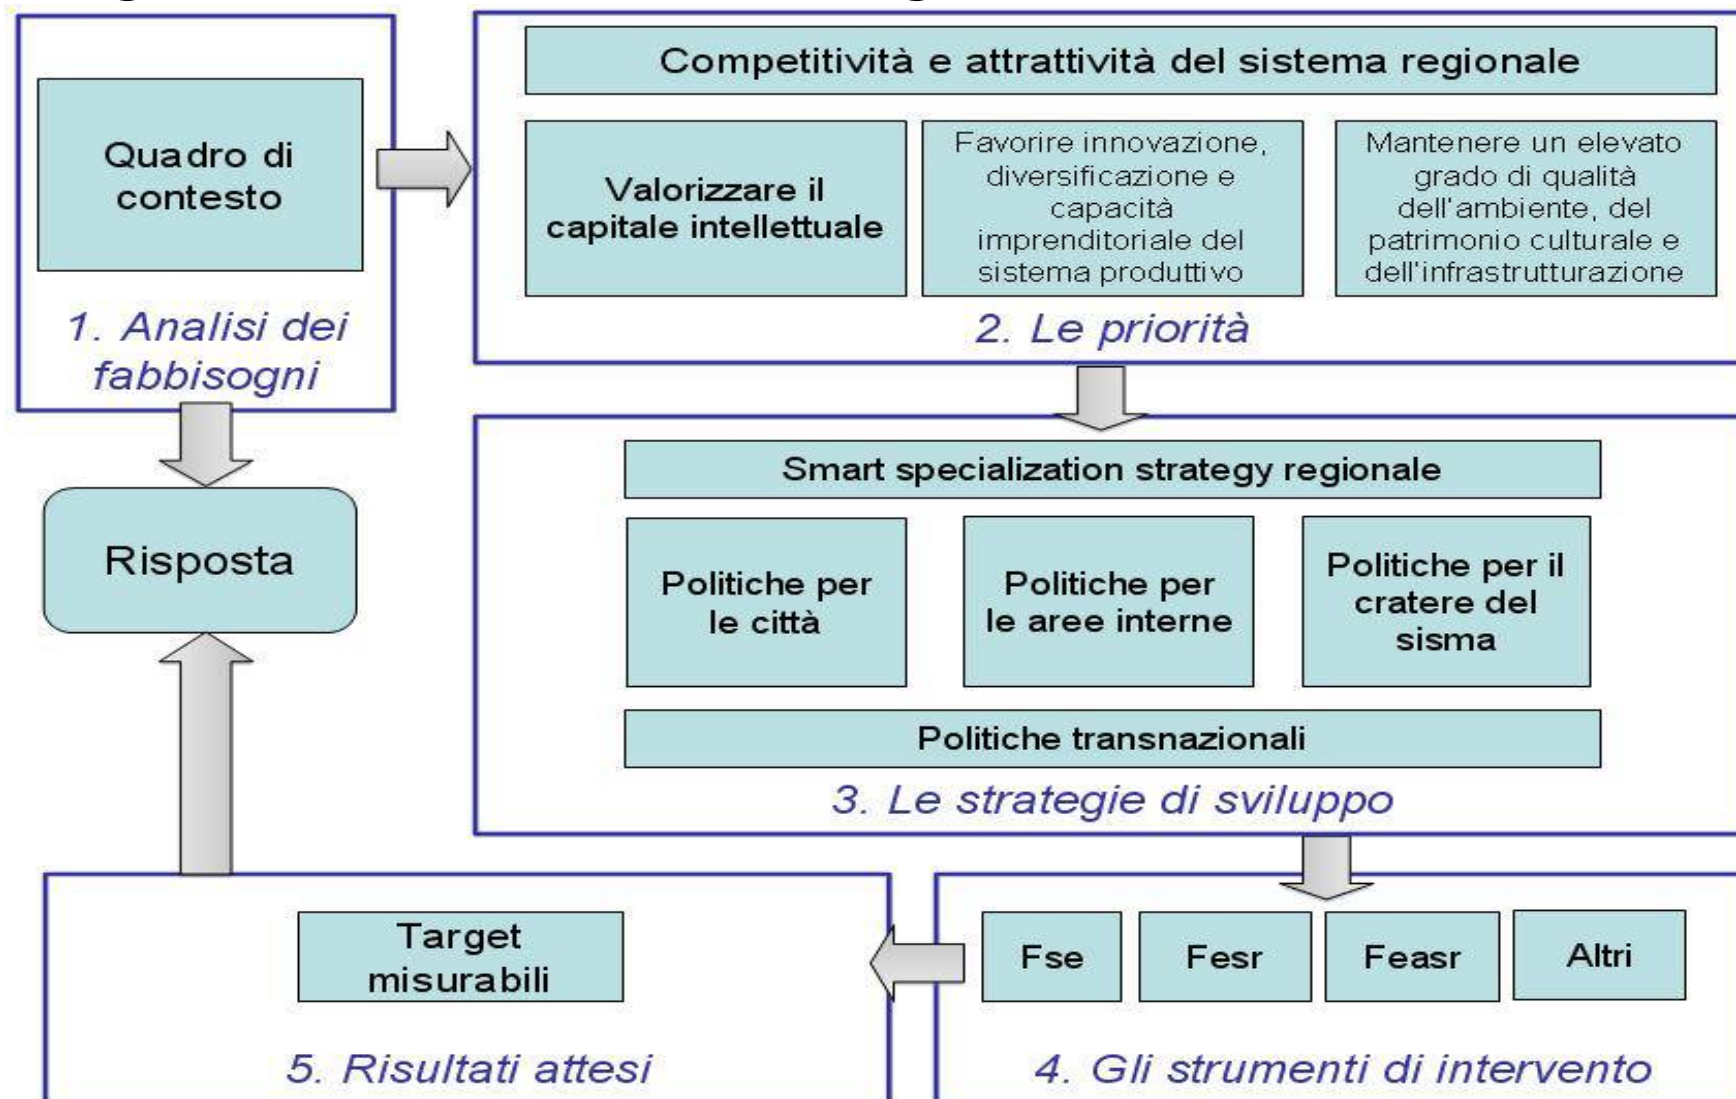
Quadro di contesto

1. Analisi dei fabbisogni

Competitività e attrattività del sistema regionale

Valorizzare il capitale intellettuale

Favorire innovazione, diversificazione e capacità imprenditoriale del sistema produttivo

Mantenere un elevato grado di qualità dell'ambiente, del patrimonio culturale e dell'infrastrutturazione

2. Le priorità

Risposta

Smart specialization strategy regionale

Politiche per le città

Politiche per le aree interne

Politiche per il cratere del sisma

Politiche transnazionali

3. Le strategie di sviluppo

Target misurabili

5. Risultati attesi

Fse

Fesr

Feasr

Altri

4. Gli strumenti di intervento